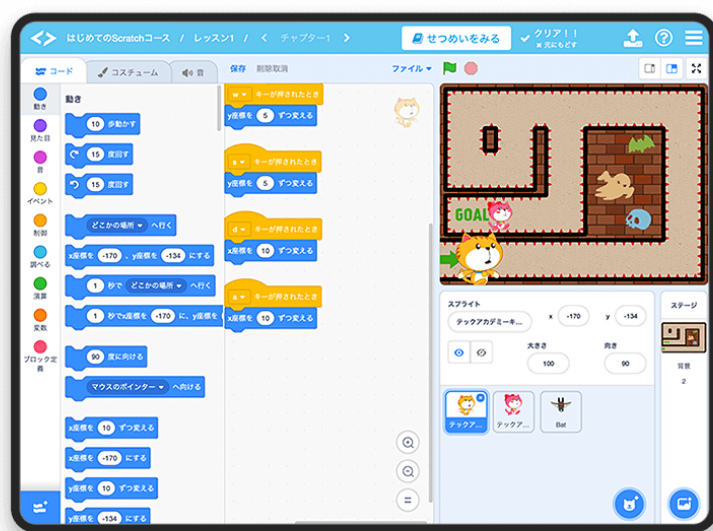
はじめてのScratchコース / レッスン1 / < チャプター1 >

せつめいをみる

クリア！！
元にもどす

コード
コスチューム
音

保存 削除取消

ファイル

動き
見た目
音
イベント
制御
調べる
演算
変数
ブロック定義

動き

10 歩動かす
15 度回す
15 度回す
どこかの場所 へ行く
x座標を -170 、y座標を -134 にする
1 秒で どこかの場所 へ行く
1 秒でx座標を -170 に、y座標を
90 度に向ける
マウスのポインター へ向ける
x座標を 10 ずつ変える
x座標を -170 にする
y座標を 10 ずつ変える
y座標を -134 にする

w キーが押されたとき
y座標を 5 ずつ変える

s キーが押されたとき
y座標を 5 ずつ変える

d キーが押されたとき
x座標を 10 ずつ変える

a キーが押されたとき
x座標を 10 ずつ変える

GOAL

スプライト
テックアカデミーキ...
x -170
y -134
大きさ 100
向き 90

テックア...
テックア...
Bat

ステージ
背景
2